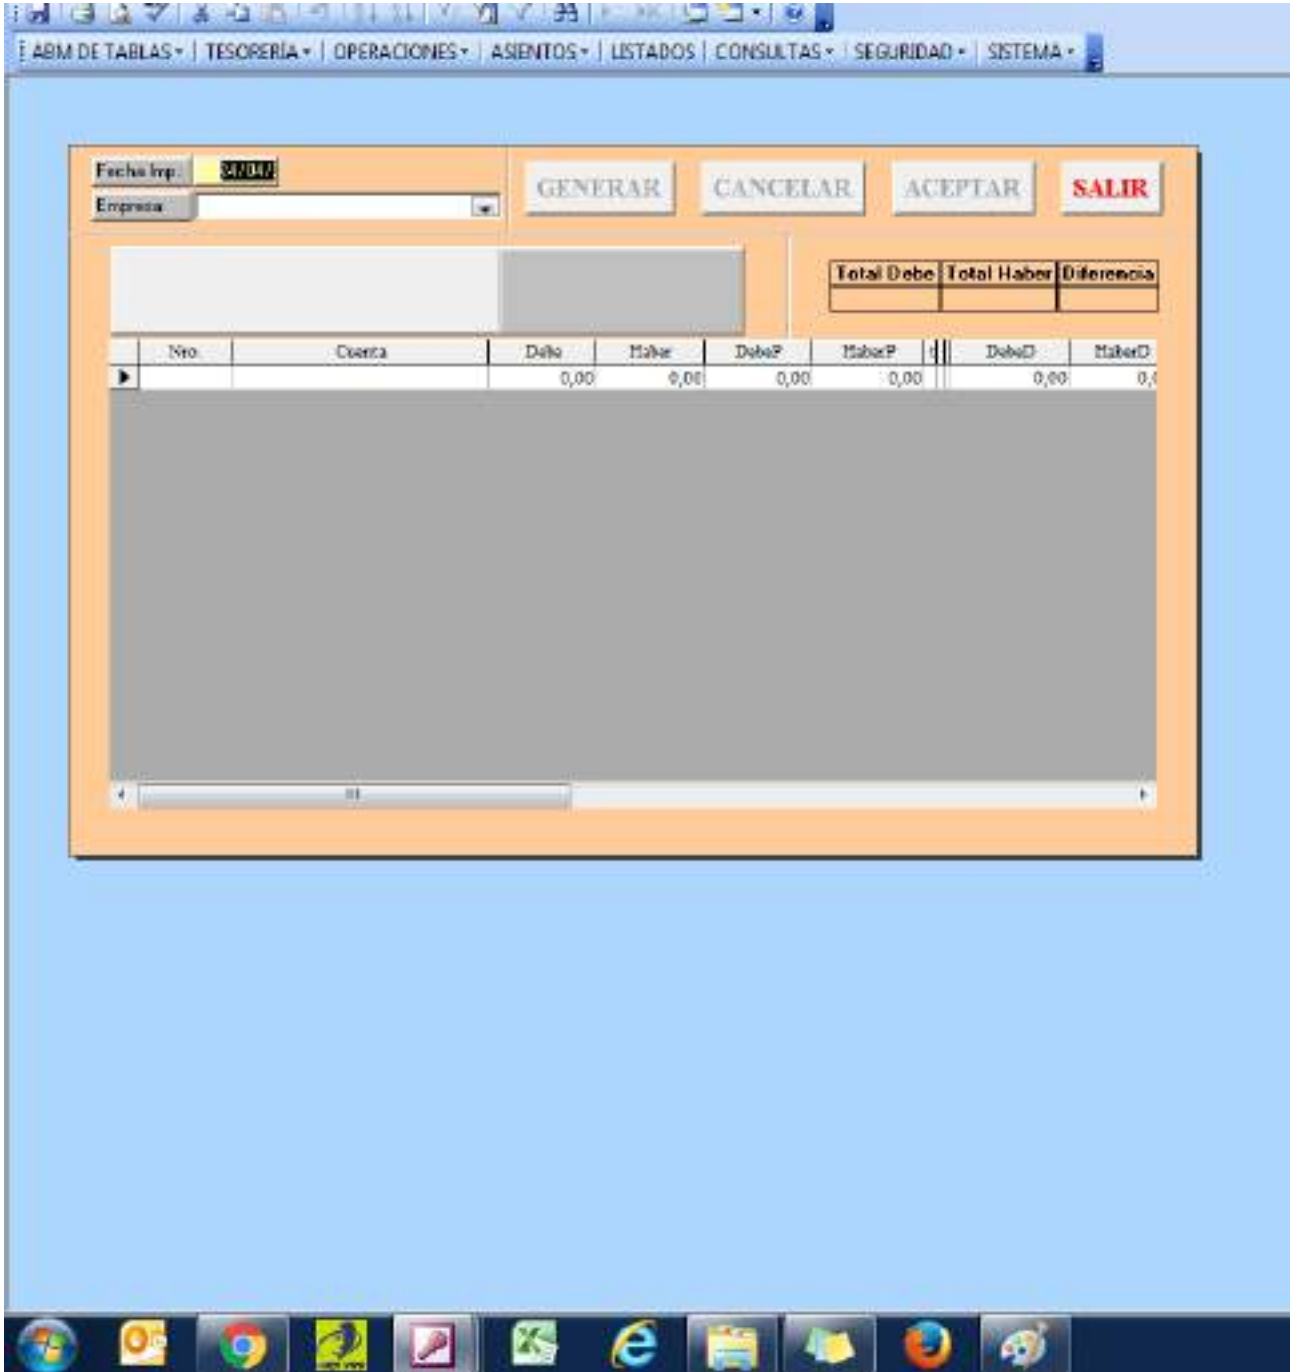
ABM DE TABLAS ▾ | TESORERÍA ▾ | OPERACIONES ▾ | ASIENTOS ▾ | LISTADOS | CONSULTAS ▾ | SEGURIDAD ▾ | SISTEMA ▾

Fecha Imp: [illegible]
Empresa

GENERAR CANCELAR ACEPTAR SALIR

| Total Debe | Total Haber | Diferencia |
|---|---|---|
| | | |

| Nro. | Cuenta | Debe | Haber | DebeP | HaberP | | DebeD | HaberD |
|---|---|---|---|---|---|---|---|---|
| | | 0,00 | 0,00 | 0,00 | 0,00 | | 0,00 | 0,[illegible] |